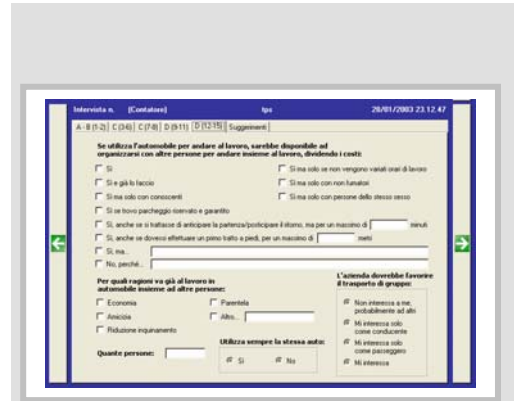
Intervista n. [Contatore] tps 28/01/2003 23.12.47

A - B (1-2) | C (3-6) | C (7-8) | D (9-11) | D (12-15) | Suggerimenti

Se utilizza l'automobile per andare al lavoro, sarebbe disponibile ad organizzarsi con altre persone per andare insieme al lavoro, dividendo i costi:

Sì

Sì ma solo se non vengono variati orari di lavoro

Sì e già lo faccio

Sì ma solo con non fumatori

Sì ma solo con conoscenti

Sì ma solo con persone dello stesso sesso

Sì se trovo parcheggio riservato e garantito

Sì, anche se si trattasse di anticipare la partenza/posticipare il ritorno, ma per un massimo di minuti

Sì, anche se dovessi effettuare un primo tratto a piedi, per un massimo di metri

Sì, ma...

No, perché...

Per quali ragioni va già al lavoro in automobile insieme ad altre persone:

Economia

Parentela

Amicizia

Altro...

Riduzione inquinamento

Quante persone:

Utilizza sempre la stessa auto:

Sì

No

L'azienda dovrebbe favorire il trasporto di gruppo:

Non interessa a me, probabilmente ad altri

Mi interessa solo come conducente

Mi interessa solo come passeggero

Mi interessa